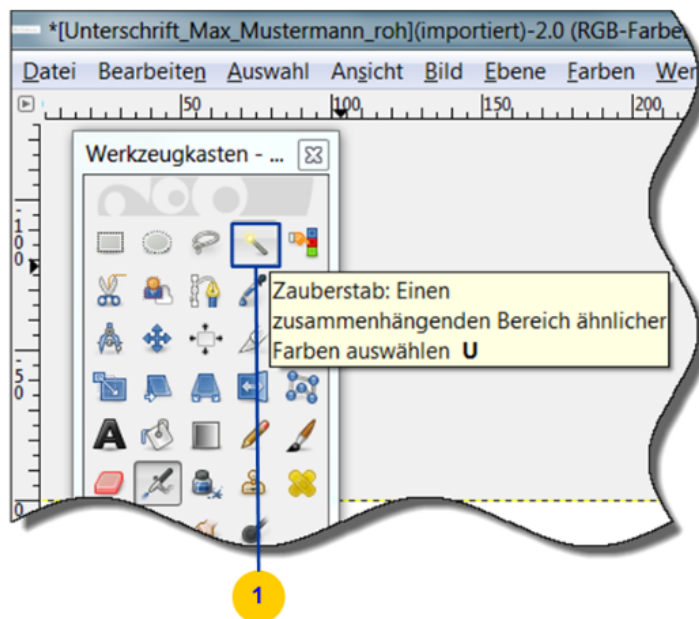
*[Unterschrift_Max_Mustermann_roh](importiert)-2.0 (RGB-Farbe

Datei Bearbeiten Auswahl Ansicht Bild Ebene Farben Wer

50 100 150 200

100

50

Werkzeugkasten - ...

Zauberstab: Einen zusammenhängenden Bereich ähnlicher Farben auswählen **U**

1